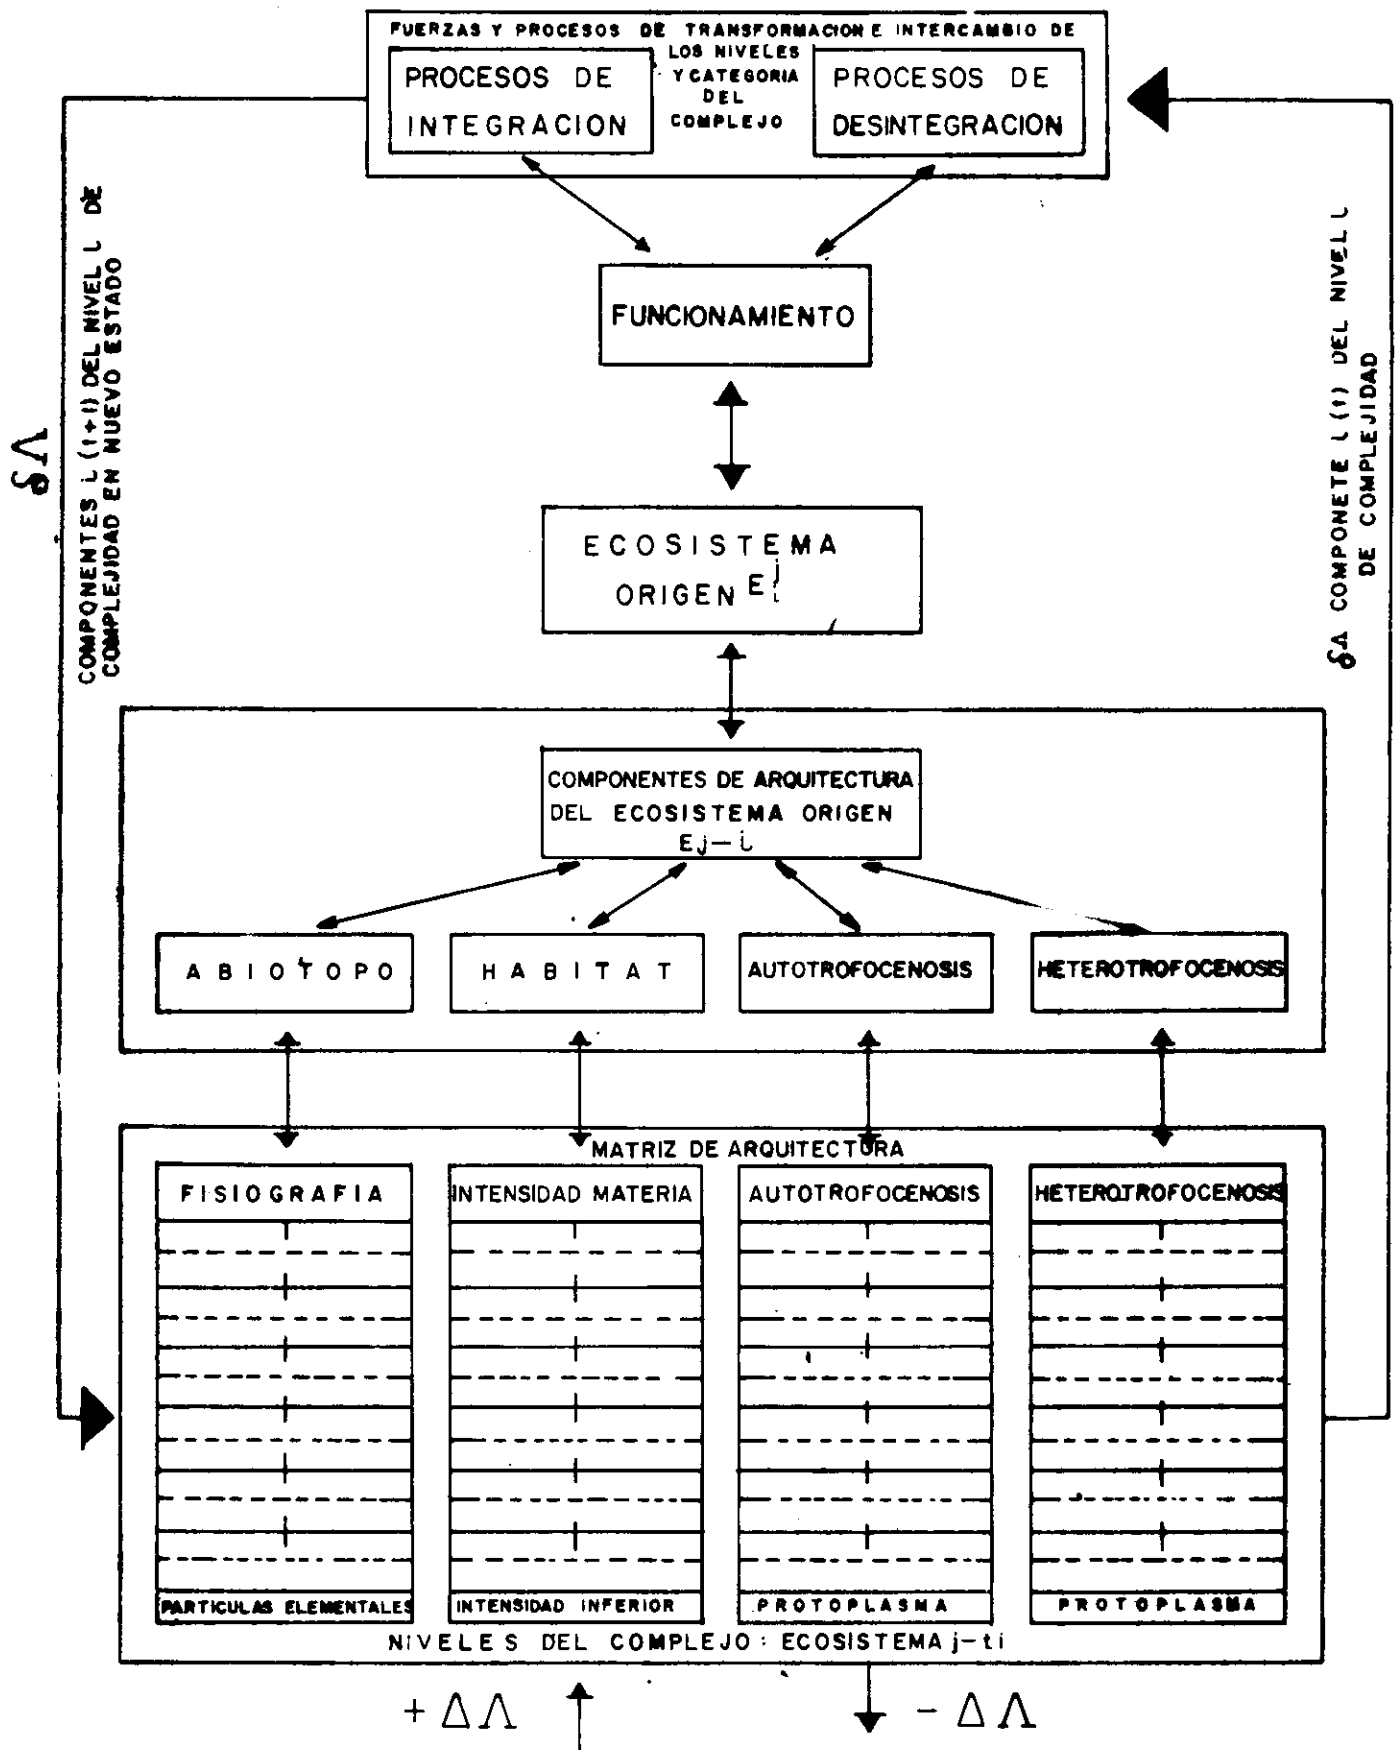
FUERZAS Y PROCESOS DE TRANSFORMACION E INTERCAMBIO DE LOS NIVELES Y CATEGORIA DEL COMPLEJO

PROCESOS DE INTEGRACION

PROCESOS DE DESINTEGRACION

FUNCIONAMIENTO

ECOSISTEMA ORIGEN $E_i^j$

COMPONENTES DE ARQUITECTURA DEL ECOSISTEMA ORIGEN Ej-i

ABIOTOPO

HABITAT

AUTOTROFOCENOSIS

HETEROTROFOCENOSIS

MATRIZ DE ARQUITECTURA

FISIOGRAFIA

INTENSIDAD MATERIA

AUTOTROFOCENOSIS

HETEROTROFOCENOSIS

PARTICULAS ELEMENTALES

INTENSIDAD INFERIOR

PROTOPLASMA

PROTOPLASMA

NIVELES DEL COMPLEJO : ECOSISTEMA j-ti

$+\Delta\Lambda$

$-\Delta\Lambda$

$\delta\Lambda$ COMPONENTES L (i+1) DEL NIVEL L DE COMPLEJIDAD EN NUEVO ESTADO

$\delta A$ COMPONETE L (i) DEL NIVEL L DE COMPLEJIDAD